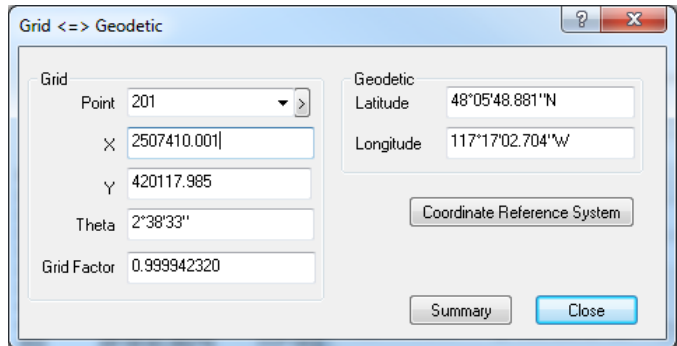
Grid <=> Geodetic

?

X

Grid

Point 201

X 2507410.001

Y 420117.985

Theta 2°38'33''

Grid Factor 0.999942320

Geodetic

Latitude 48°05'48.881''N

Longitude 117°17'02.704''W

Coordinate Reference System

Summary

Close